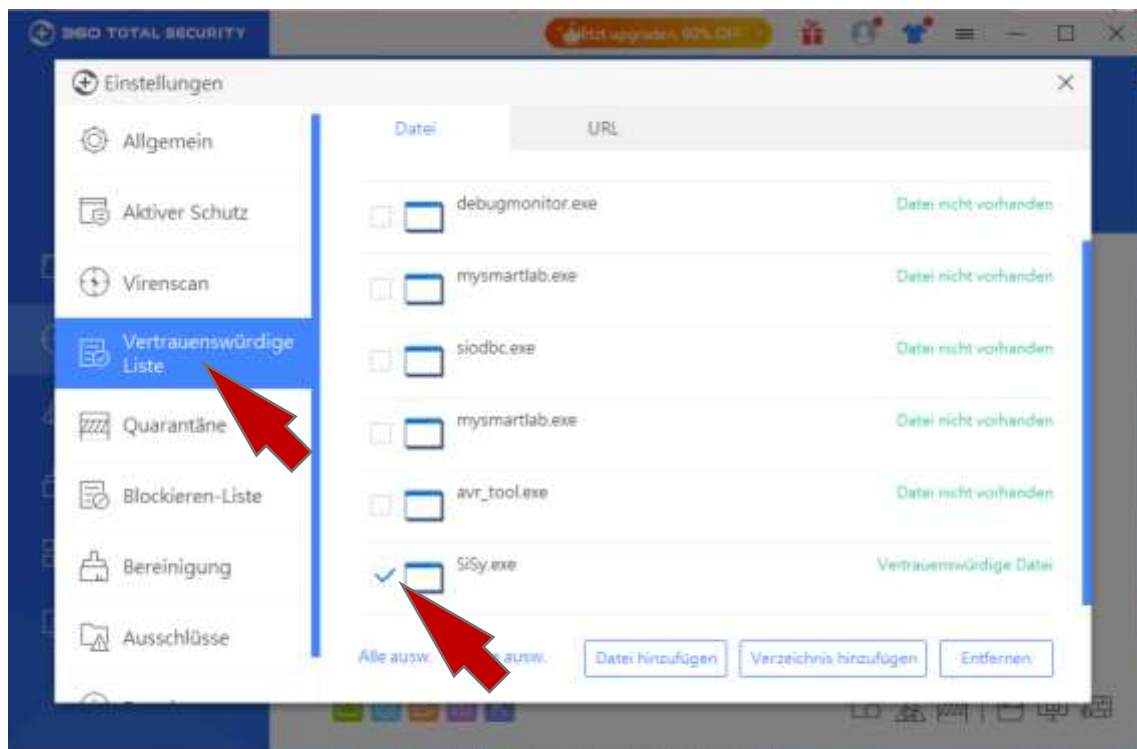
360 TOTAL SECURITY

Jetzt upgraden, 80% OFF

Einstellungen

Allgemein

Aktiver Schutz

Virenscan

Vertrauenswürdige Liste

Quarantäne

Blockieren-Liste

Bereinigung

Ausschlüsse

Datei

URL

debugmonitor.exe
Datei nicht vorhanden

mysmartlab.exe
Datei nicht vorhanden

siodbc.exe
Datei nicht vorhanden

mysmartlab.exe
Datei nicht vorhanden

avr_tool.exe
Datei nicht vorhanden

SiSy.exe
Vertrauenswürdige Datei

Alle ausw. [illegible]e ausw.

Datei hinzufügen

Verzeichnis hinzufügen

Entfernen